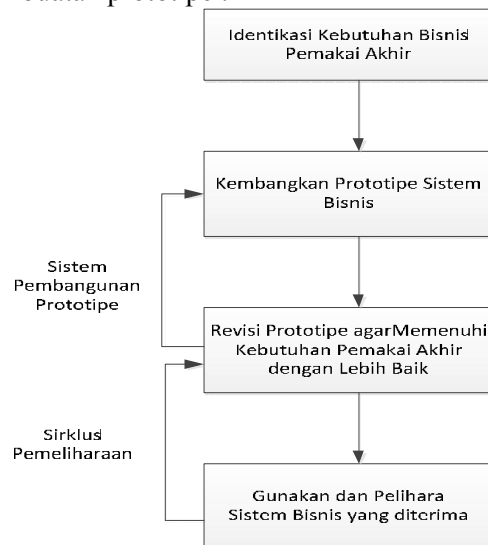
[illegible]

Identikasi Kebutuhan Bisnis Pemakai Akhir

Kembangkan Prototipe Sistem Bisnis

Sistem Pembangunan Prototipe

Revisi Prototipe agarMemenuhi Kebutuhan Pemakai Akhir dengan Lebih Baik

Sirklus Pemeliharaan

Gunakan dan Pelihara Sistem Bisnis yang diterima